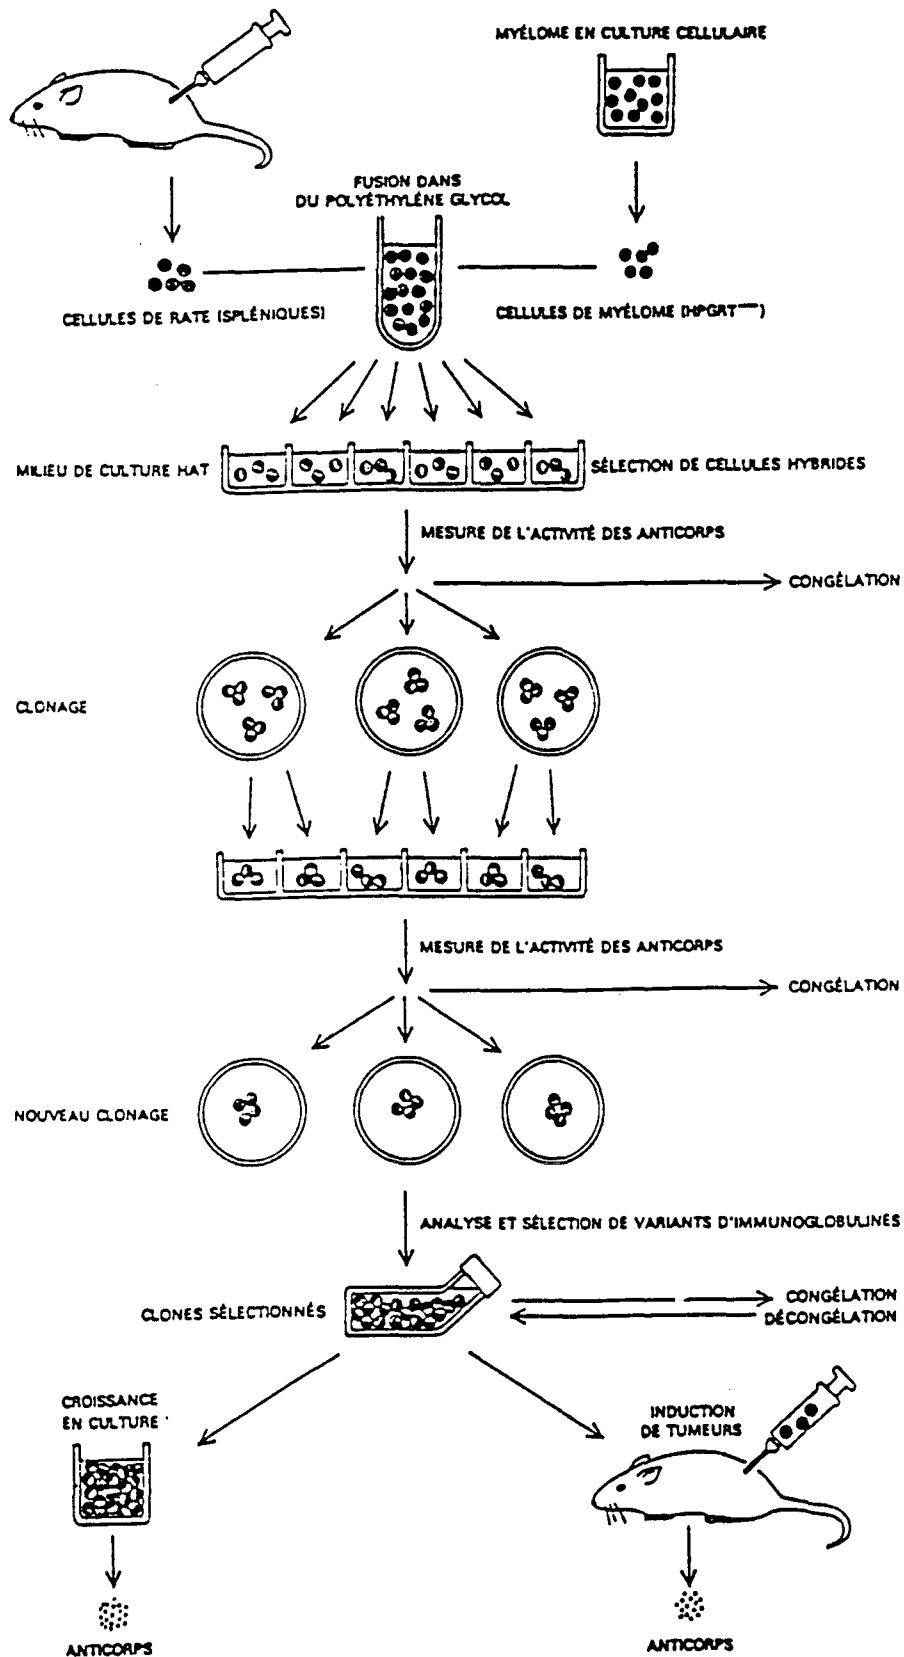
MYÉLOME EN CULTURE CELLULAIRE

FUSION DANS DU POLYÉTHYLÈNE GLYCOL

CELLULES DE RATE (SPLÉNIQUES)

CELLULES DE MYÉLOME (HPGRT$^{---}$)

MILIEU DE CULTURE HAT

SÉLECTION DE CELLULES HYBRIDES

MESURE DE L'ACTIVITÉ DES ANTICORPS

CONGÉLATION

CLONAGE

MESURE DE L'ACTIVITÉ DES ANTICORPS

CONGÉLATION

NOUVEAU CLONAGE

ANALYSE ET SÉLECTION DE VARIANTS D'IMMUNOGLOBULINES

CLONES SÉLECTIONNÉS

CONGÉLATION

DÉCONGÉLATION

CROISSANCE EN CULTURE

INDUCTION DE TUMEURS

ANTICORPS

ANTICORPS